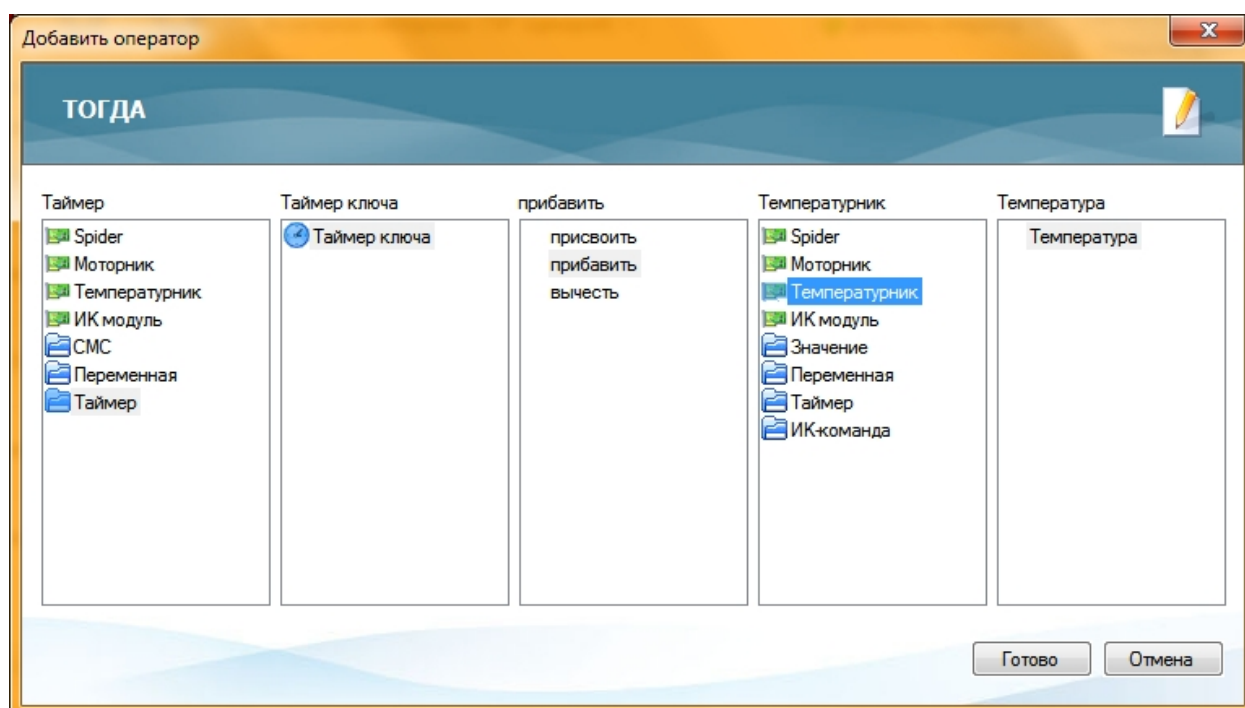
Добавить оператор

X

ТОГДА

Таймер
Spider
Моторник
Температурник
ИК модуль
СМС
Переменная
Таймер

Таймер ключа
Таймер ключа

прибавить
присвоить
прибавить
вычесть

Температурник
Spider
Моторник
Температурник
ИК модуль
Значение
Переменная
Таймер
ИК-команда

Температура
Температура

Готово
Отмена